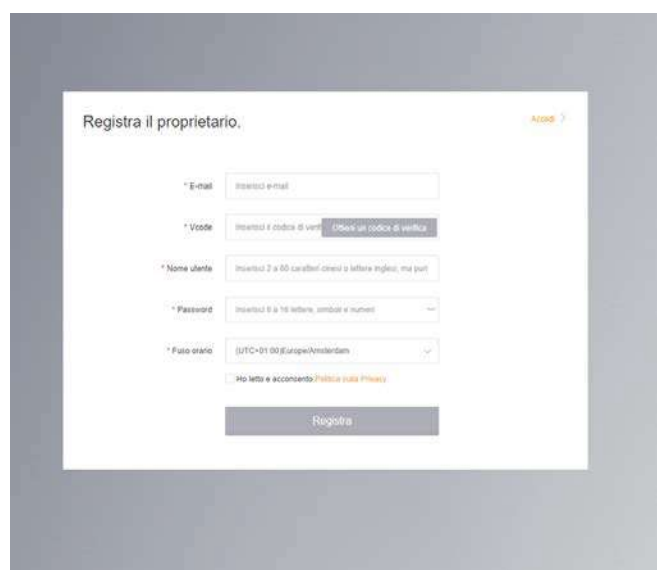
Registra il proprietario.

Accedi >

* E-mail
Inserisci e-mail

* Vcode
Inserisci il codice di verifi
Ottieni un codice di verifica

* Nome utente
Inserisci 2 a 60 caratteri cinesi o lettere inglesi, ma puri

* Password
Inserisci 8 a 16 lettere, simboli e numeri

* Fuso orario
(UTC+01:00)Europe/Amsterdam

Ho letto e acconsento Politica sulla Privacy

Registra